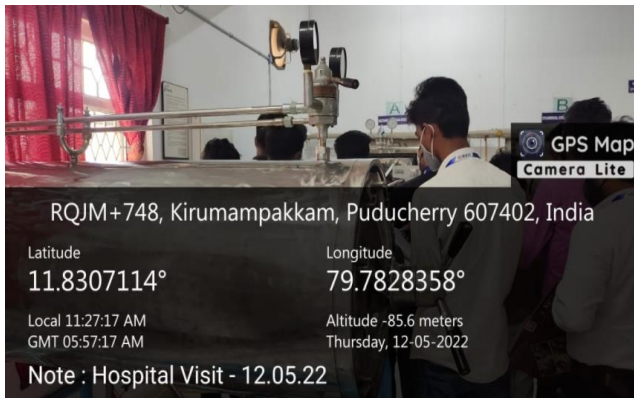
GPS Map Camera Lite

A

B

RQJM+748, Kirumampakkam, Puducherry 607402, India

Latitude
11.8307114°

Longitude
79.7828358°

Local 11:27:17 AM
GMT 05:57:17 AM

Altitude -85.6 meters
Thursday, 12-05-2022

Note : Hospital Visit - 12.05.22